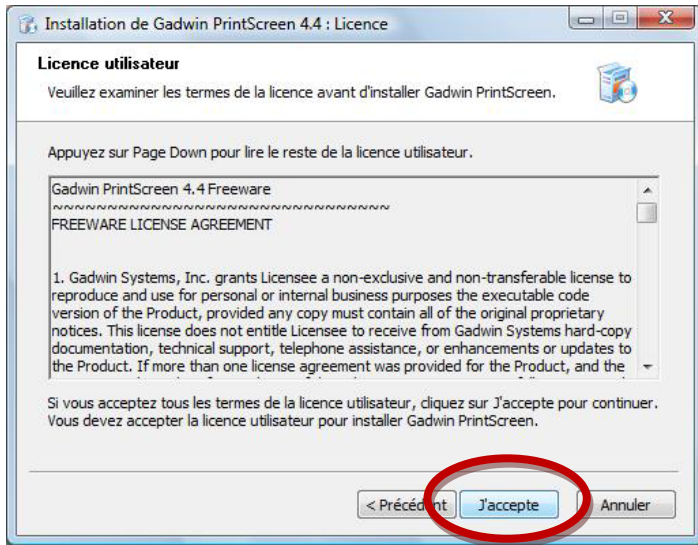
Installation de Gadwin PrintScreen 4.4 : Licence

Licence utilisateur

Veuillez examiner les termes de la licence avant d'installer Gadwin PrintScreen.

Appuyez sur Page Down pour lire le reste de la licence utilisateur.

Gadwin PrintScreen 4.4 Freeware
~~~~~~~~~~~~~~~~~~~~~~~~~~~~~~~~
FREEWARE LICENSE AGREEMENT

1. Gadwin Systems, Inc. grants Licensee a non-exclusive and non-transferable license to reproduce and use for personal or internal business purposes the executable code version of the Product, provided any copy must contain all of the original proprietary notices. This license does not entitle Licensee to receive from Gadwin Systems hard-copy documentation, technical support, telephone assistance, or enhancements or updates to the Product. If more than one license agreement was provided for the Product, and the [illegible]

Si vous acceptez tous les termes de la licence utilisateur, cliquez sur J'accepte pour continuer. Vous devez accepter la licence utilisateur pour installer Gadwin PrintScreen.

< Précédent J'accepte Annuler